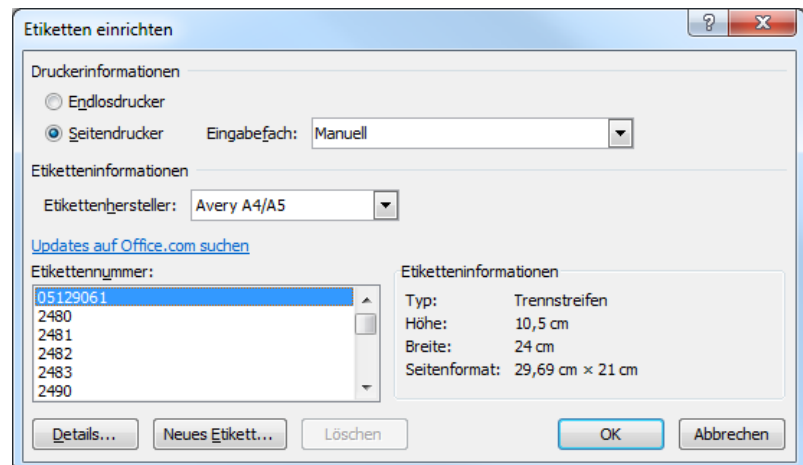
Etiketten einrichten

?

X

Druckerinformationen

Endlosdrucker

Seitendrucker

Eingabefach: Manuell

Etiketteninformationen

Etikettenhersteller: Avery A4/A5

Updates auf Office.com suchen

Etikettennummer:

05129061
2480
2481
2482
2483
2490

Etiketteninformationen

| | |
|---|---|
| Typ: | Trennstreifen |
| Höhe: | 10,5 cm |
| Breite: | 24 cm |
| Seitenformat: | 29,69 cm × 21 cm |

Details...

Neues Etikett...

Löschen

OK

Abbrechen